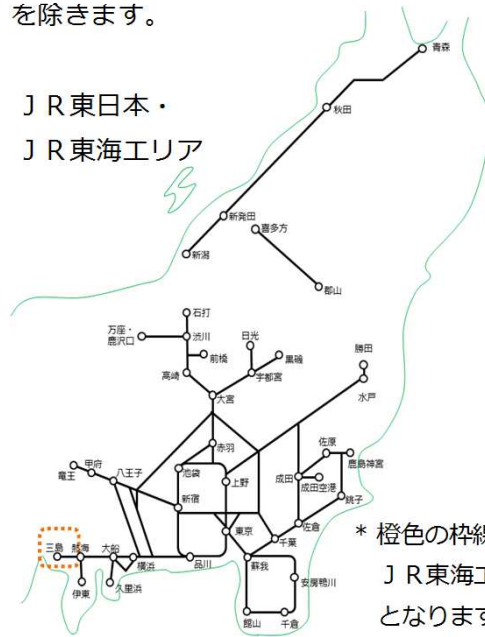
を除きます。

ＪＲ東日本・
ＪＲ東海エリア

青森
秋田
新発田
喜多方
新潟
郡山
石打
万座・鹿沢口
渋川
日光
前橋
黒磯
高崎
宇都宮
勝田
大宮
水戸
赤羽
佐原
鹿島神宮
甲府
八王子
池袋
成田
竜王
上野
成田空港
新宿
銚子
東京
佐倉
三島
熱海
大船
千葉
横浜
品川
蘇我
伊東
久里浜
安房鴨川
館山
千倉

＊ 橙色の枠線
ＪＲ東海エ
となります